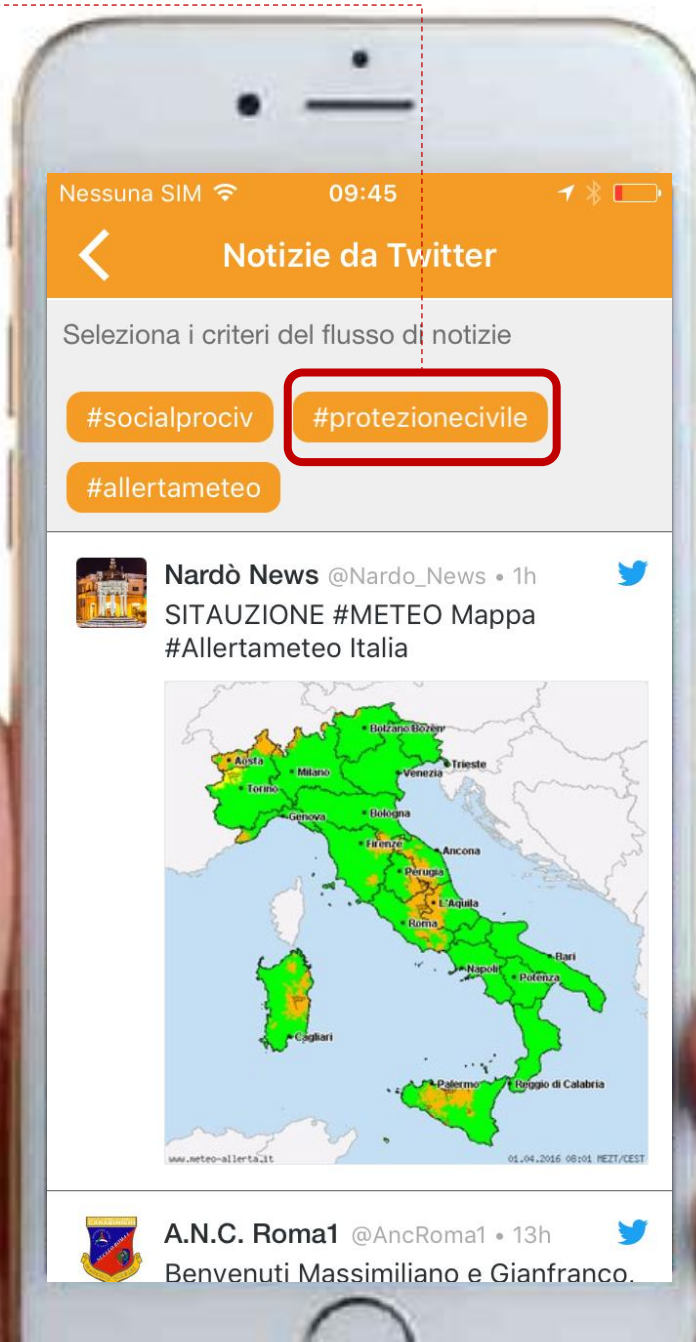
Nessuna SIM 09:45

Notizie da Twitter

Seleziona i criteri del flusso di notizie

#socialprociv #protezionecivile #allertameteo

Nardò News @Nardo_News • 1h
SITAUZIONE #METEO Mappa #Allertameteo Italia

Aosta Bolzano Bozen Trieste Venezia Milano Torino Genova Bologna Firenze Ancona Perugia L'Aquila Roma Bari Napoli Potenza Cagliari Palermo Reggio di Calabria
www.meteo-allerta.it 01.04.2016 08:01 MEZT/CEST

A.N.C. Roma1 @AncRoma1 • 13h
Benvenuti Massimiliano e Gianfranco.